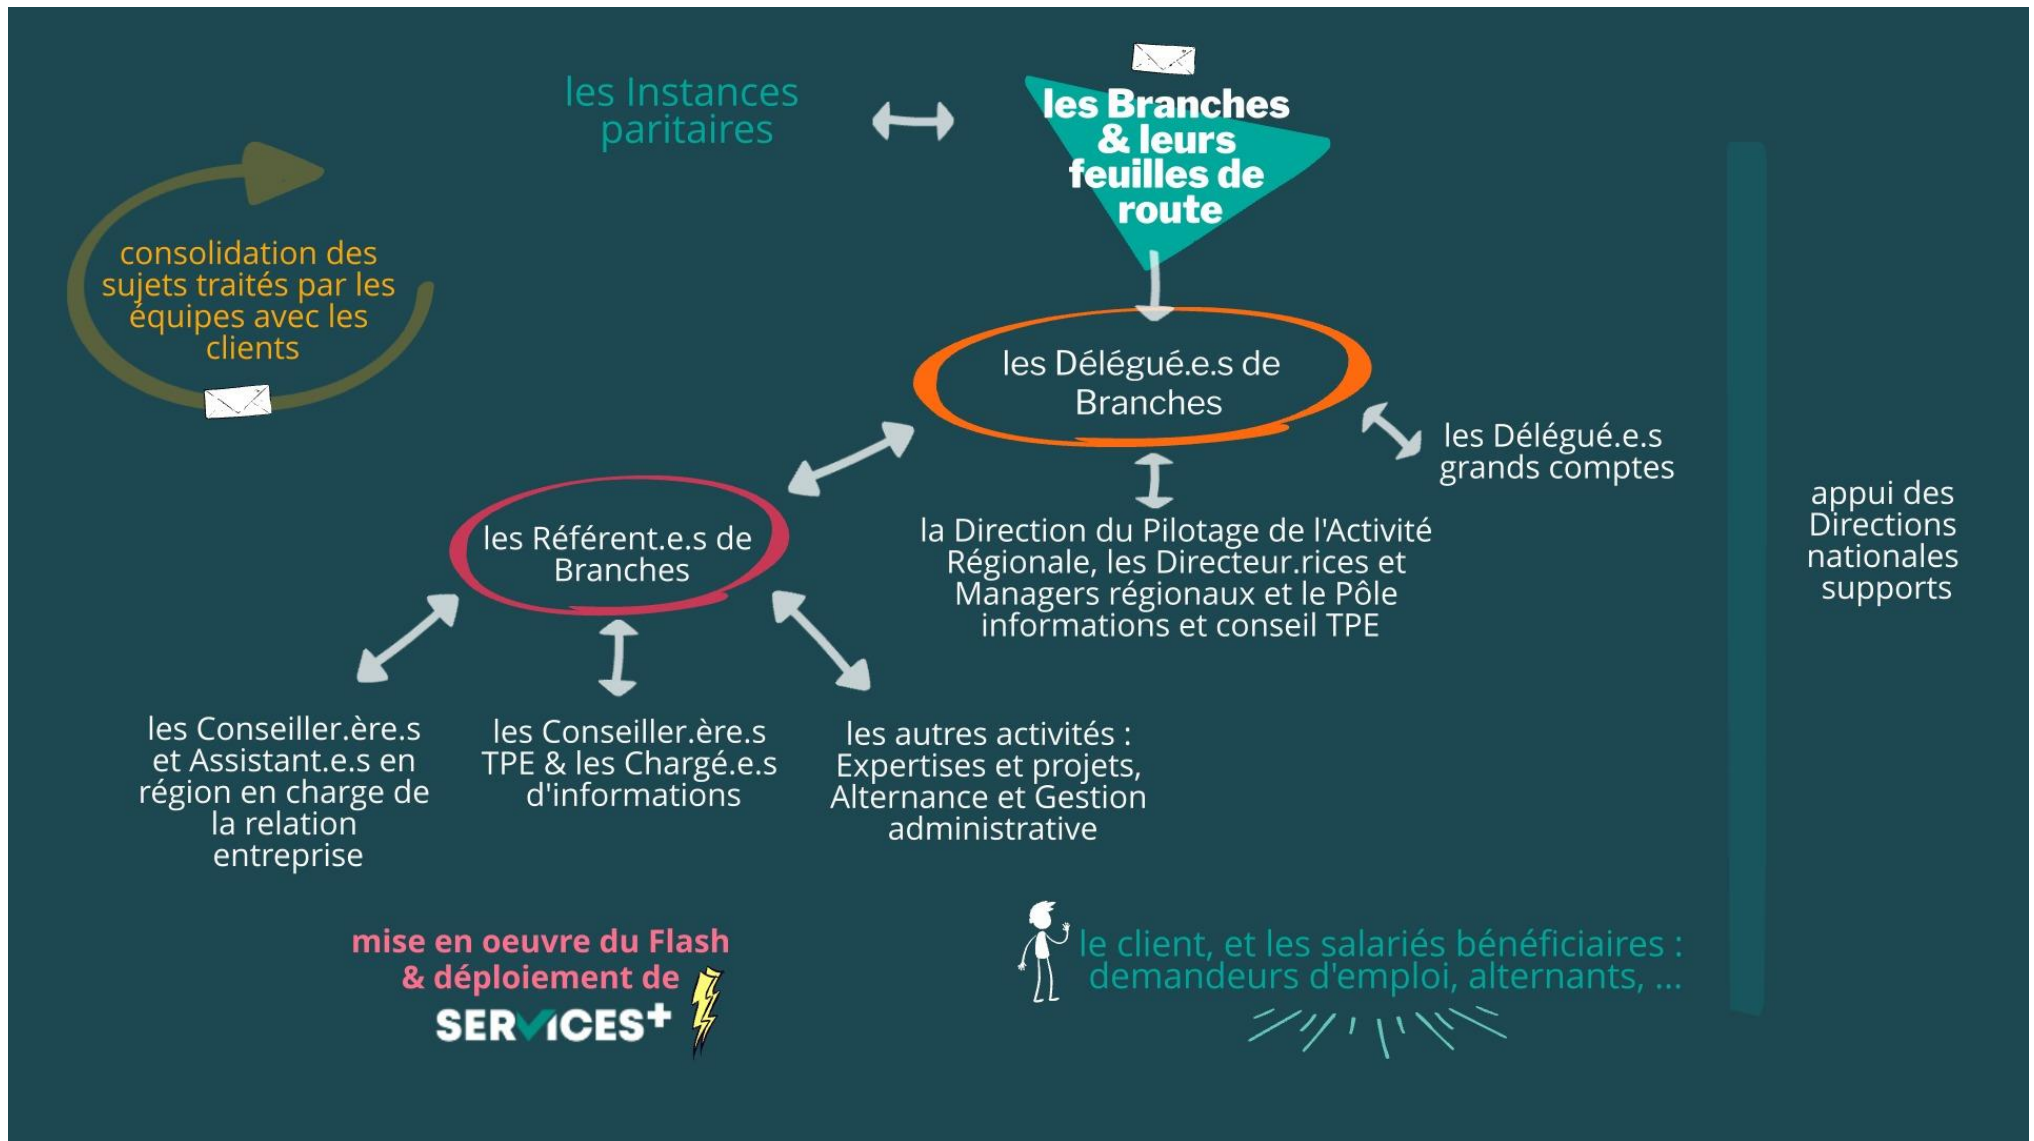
les Instances paritaires

les Branches & leurs feuilles de route

consolidation des sujets traités par les équipes avec les clients

les Délégué.e.s de Branches

les Délégué.e.s grands comptes

appui des Directions nationales supports

les Référent.e.s de Branches

la Direction du Pilotage de l'Activité Régionale, les Directeur.rices et Managers régionaux et le Pôle informations et conseil TPE

les Conseiller.ère.s et Assistant.e.s en région en charge de la relation entreprise

les Conseiller.ère.s TPE & les Chargé.e.s d'informations

les autres activités : Expertises et projets, Alternance et Gestion administrative

mise en oeuvre du Flash & déploiement de SERVICES+

le client, et les salariés bénéficiaires : demandeurs d'emploi, alternants, ...